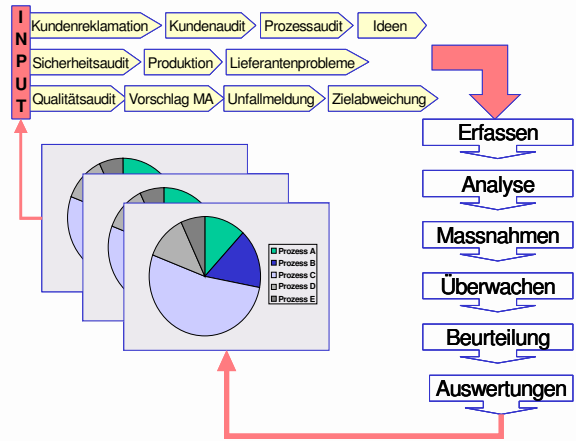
I
N
P
U
T

Kundenreklamation
Kundenaudit
Prozessaudit
Ideen
Sicherheitsaudit
Produktion
Lieferantenprobleme
Qualitätsaudit
Vorschlag MA
Unfallmeldung
Zielabweichung

Prozess A
Prozess B
Prozess C
Prozess D
Prozess E

Erfassen
Analyse
Massnahmen
Überwachen
Beurteilung
Auswertungen